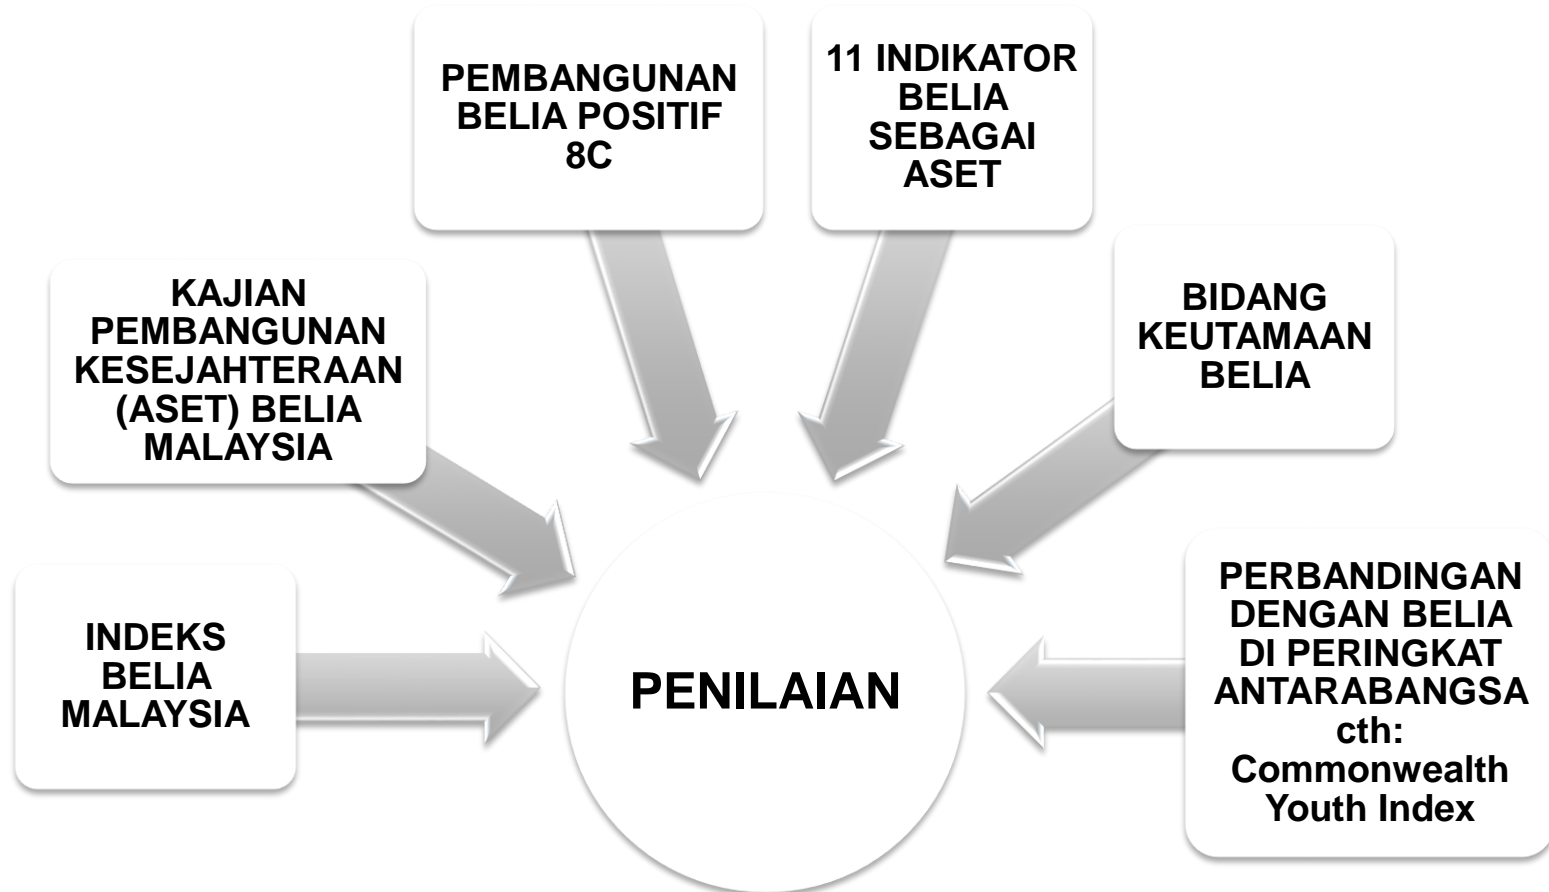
PEMBANGUNAN BELIA POSITIF 8C

11 INDIKATOR BELIA SEBAGAI ASET

KAJIAN PEMBANGUNAN KESEJAHTERAAN (ASET) BELIA MALAYSIA

BIDANG KEUTAMAAN BELIA

INDEKS BELIA MALAYSIA

PENILAIAN

PERBANDINGAN DENGAN BELIA DI PERINGKAT ANTARABANGSA cth: Commonwealth Youth Index